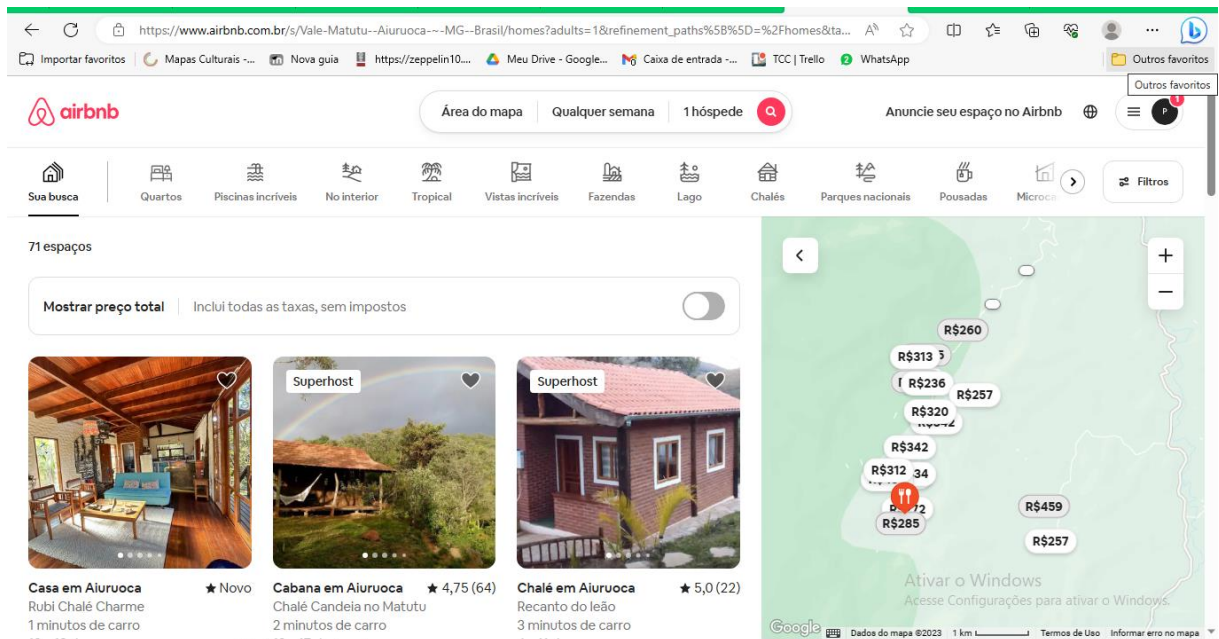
https://www.airbnb.com.br/s/Vale-Matutu--Aiuruoca-~-MG--Brasil/homes?adults=1&refinement_paths%5B%5D=%2Fhomes&ta...

Importar favoritos | Mapas Culturais -... | Nova guia | https://zeppelin10... | Meu Drive - Google... | Caixa de entrada -... | TCC | Trello | WhatsApp | Outros favoritos

Outros favoritos

airbnb

Área do mapa | Qualquer semana | 1 hóspede

Anuncie seu espaço no Airbnb

1

P

Sua busca | Quartos | Piscinas incríveis | No interior | Tropical | Vistas incríveis | Fazendas | Lago | Chalés | Parques nacionais | Pousadas | Microca

Filtros

71 espaços

Mostrar preço total | Inclui todas as taxas, sem impostos

Superhost

Superhost

Casa em Aiuruoca ★ Novo
Rubi Chalé Charme
1 minutos de carro

Cabana em Aiuruoca ★ 4,75 (64)
Chalé Candeia no Matutu
2 minutos de carro

Chalé em Aiuruoca ★ 5,0 (22)
Recanto do leão
3 minutos de carro

R$260
R$313
R$236
R$257
R$320
R$342
R$312
R$285
R$459
R$257

Ativar o Windows
Acesse Configurações para ativar o Windows.

Google | Dados do mapa ©2023 | 1 km | Termos de Uso | Informar erro no mapa